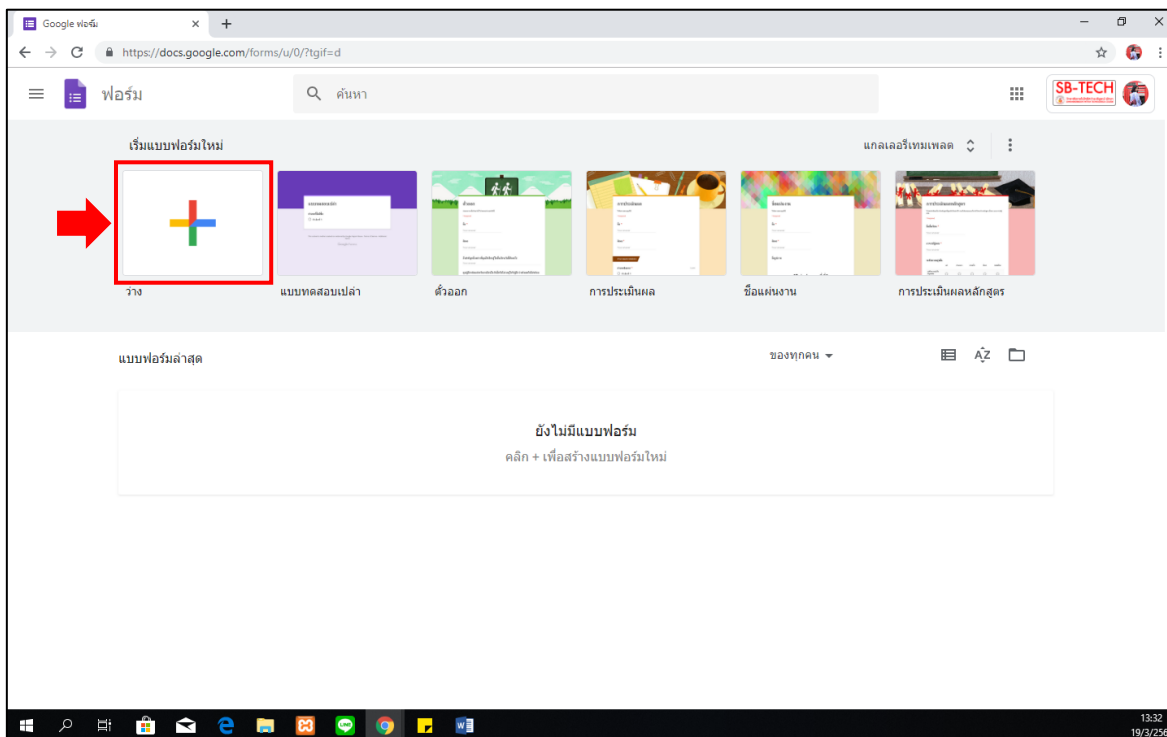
Google ฟอร์ม

https://docs.google.com/forms/u/0/?tgif=d

ฟอร์ม

ค้นหา

SB-TECH

เริ่มแบบฟอร์มใหม่

แกลเลอรีเทมเพลต

ว่าง

แบบทดสอบเปล่า

ตั๋วออก

การประเมินผล

ชื่อแผ่นงาน

การประเมินผลหลักสูตร

แบบฟอร์มล่าสุด

ของทุกคน

ยังไม่มีแบบฟอร์ม

คลิก + เพื่อสร้างแบบฟอร์มใหม่

13:32
19/3/256